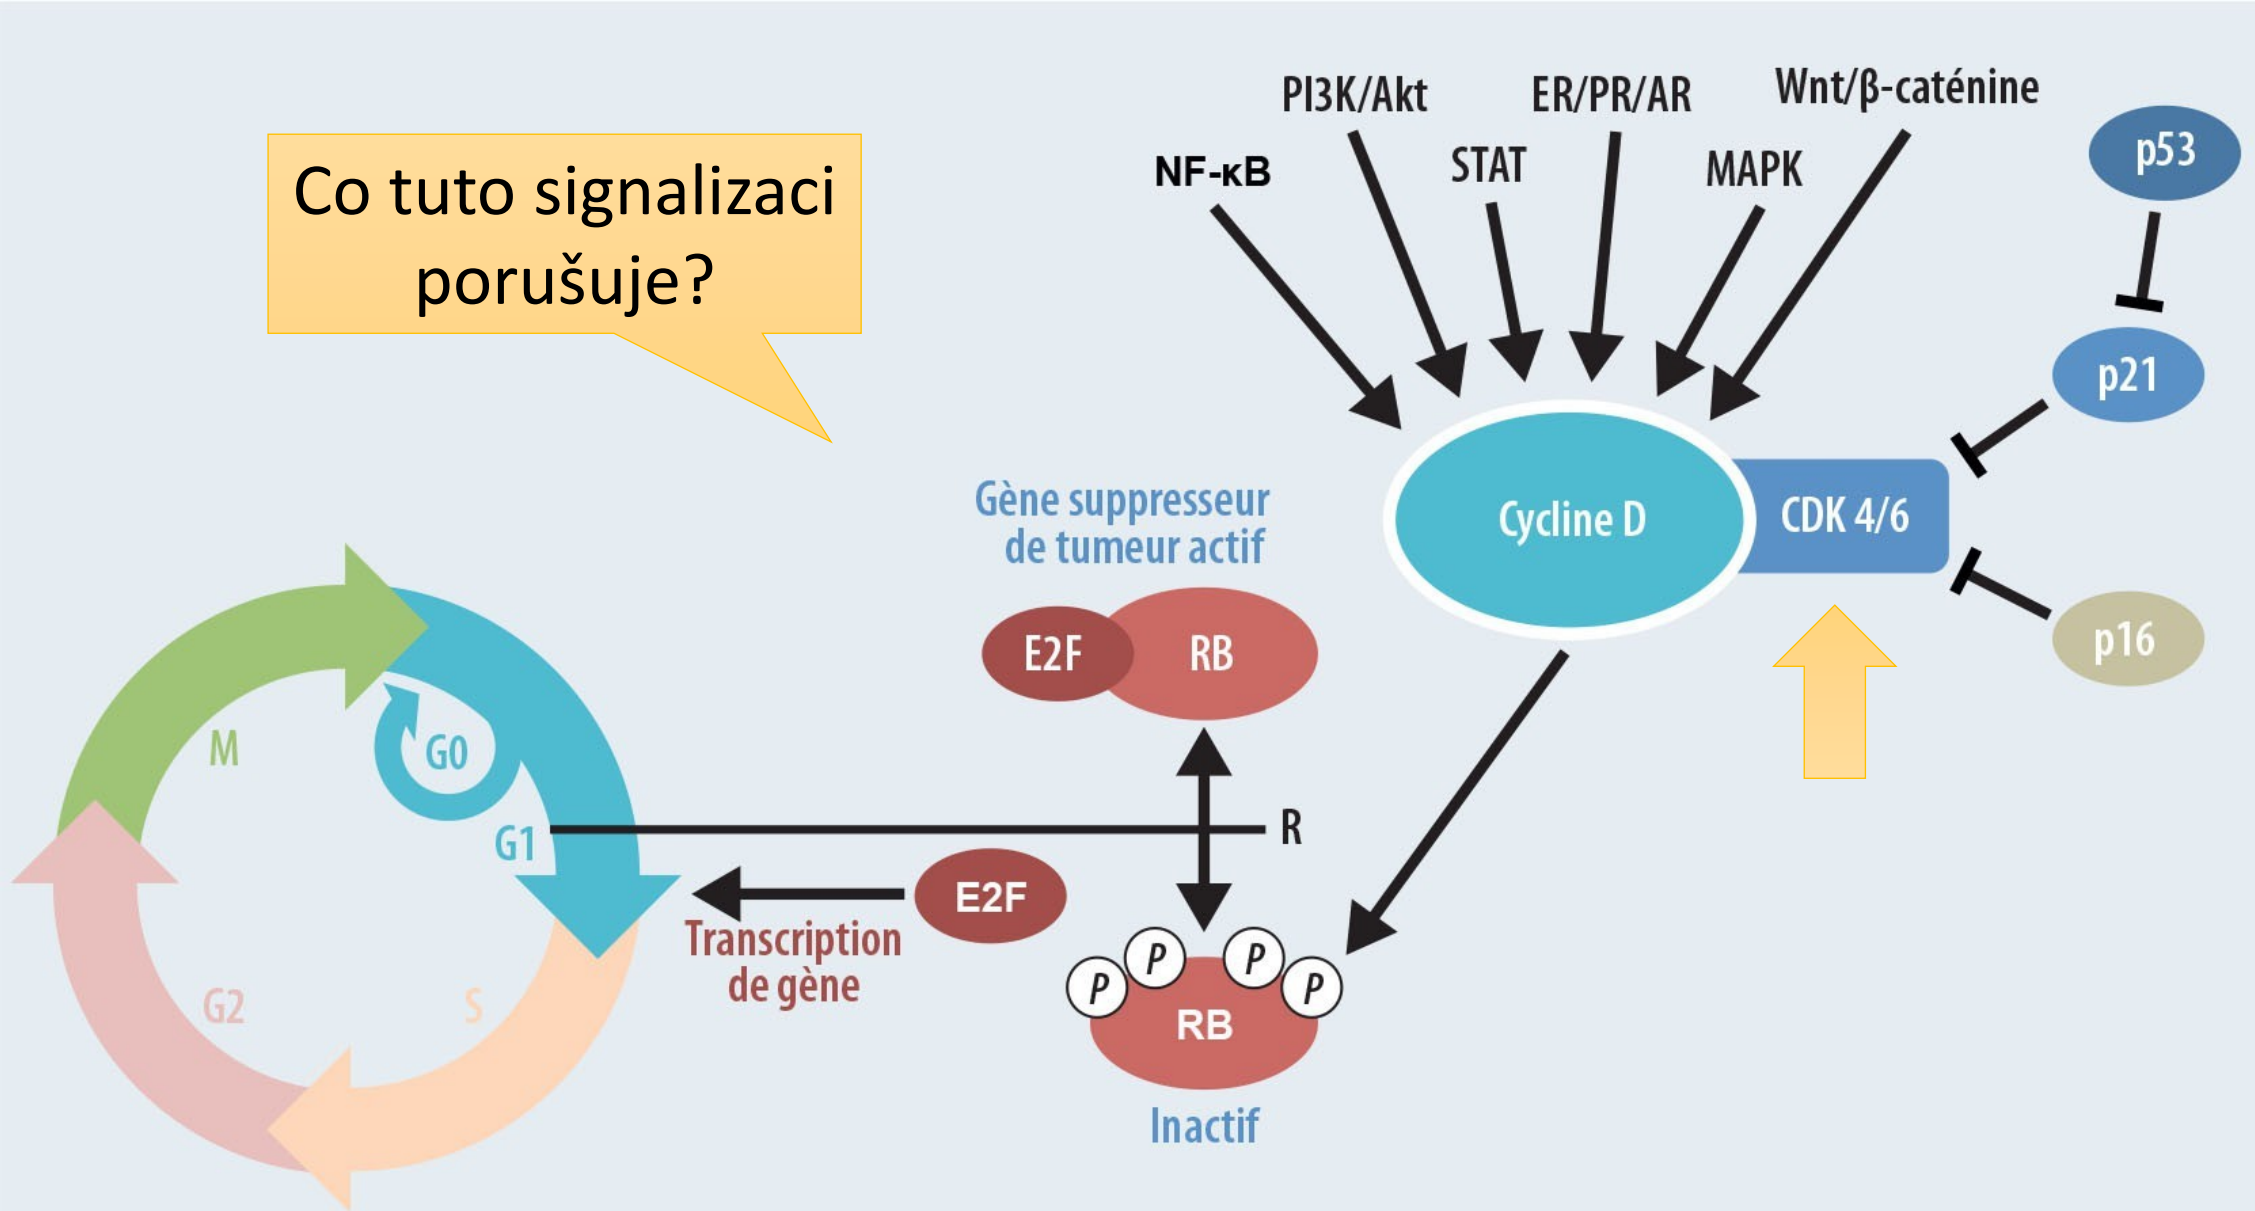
Co tuto signalizaci porušuje?

PI3K/Akt
ER/PR/AR
Wnt/β-caténine
NF-κB
STAT
MAPK
p53
p21
Cycline D
CDK 4/6
p16
Gène suppresseur de tumeur actif
E2F
RB
M
G0
G1
R
E2F
Transcription de gène
G2
S
P
P
P
P
RB
Inactif